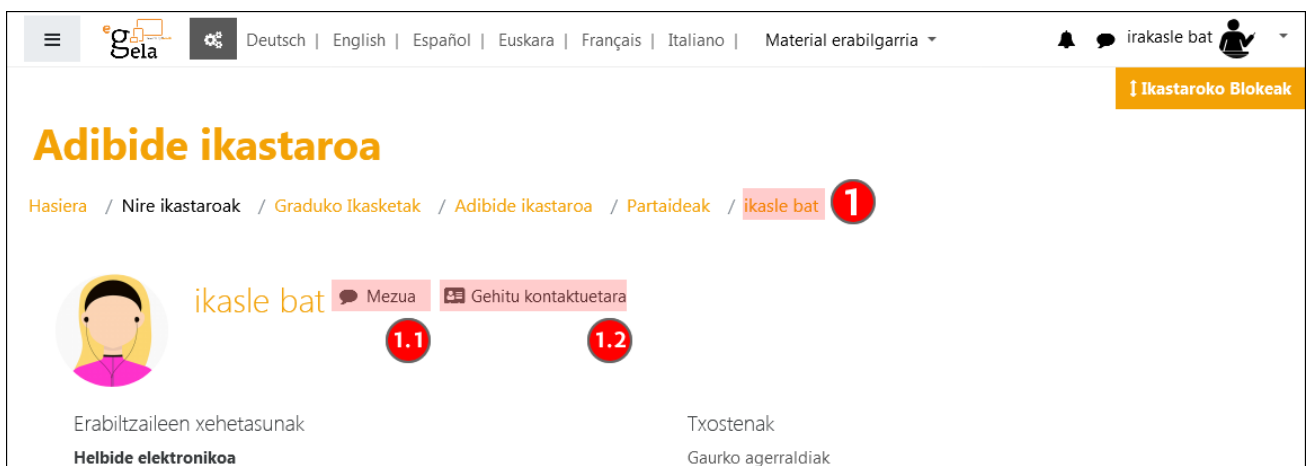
eGela

Deutsch | English | Español | Euskara | Français | Italiano | Material erabilgarria

irakasle bat

Ikastaroko Blokeak

Adibide ikastaroa

Hasiera / Nire ikastaroak / Graduko Ikasketak / Adibide ikastaroa / Partaideak / ikasle bat 1

ikasle bat Mezua Gehitu kontaktuetara

1.1 1.2

Erabiltzaileen xehetasunak

Helbide elektronikoa

Txostenak

Gaurko agerraldiak